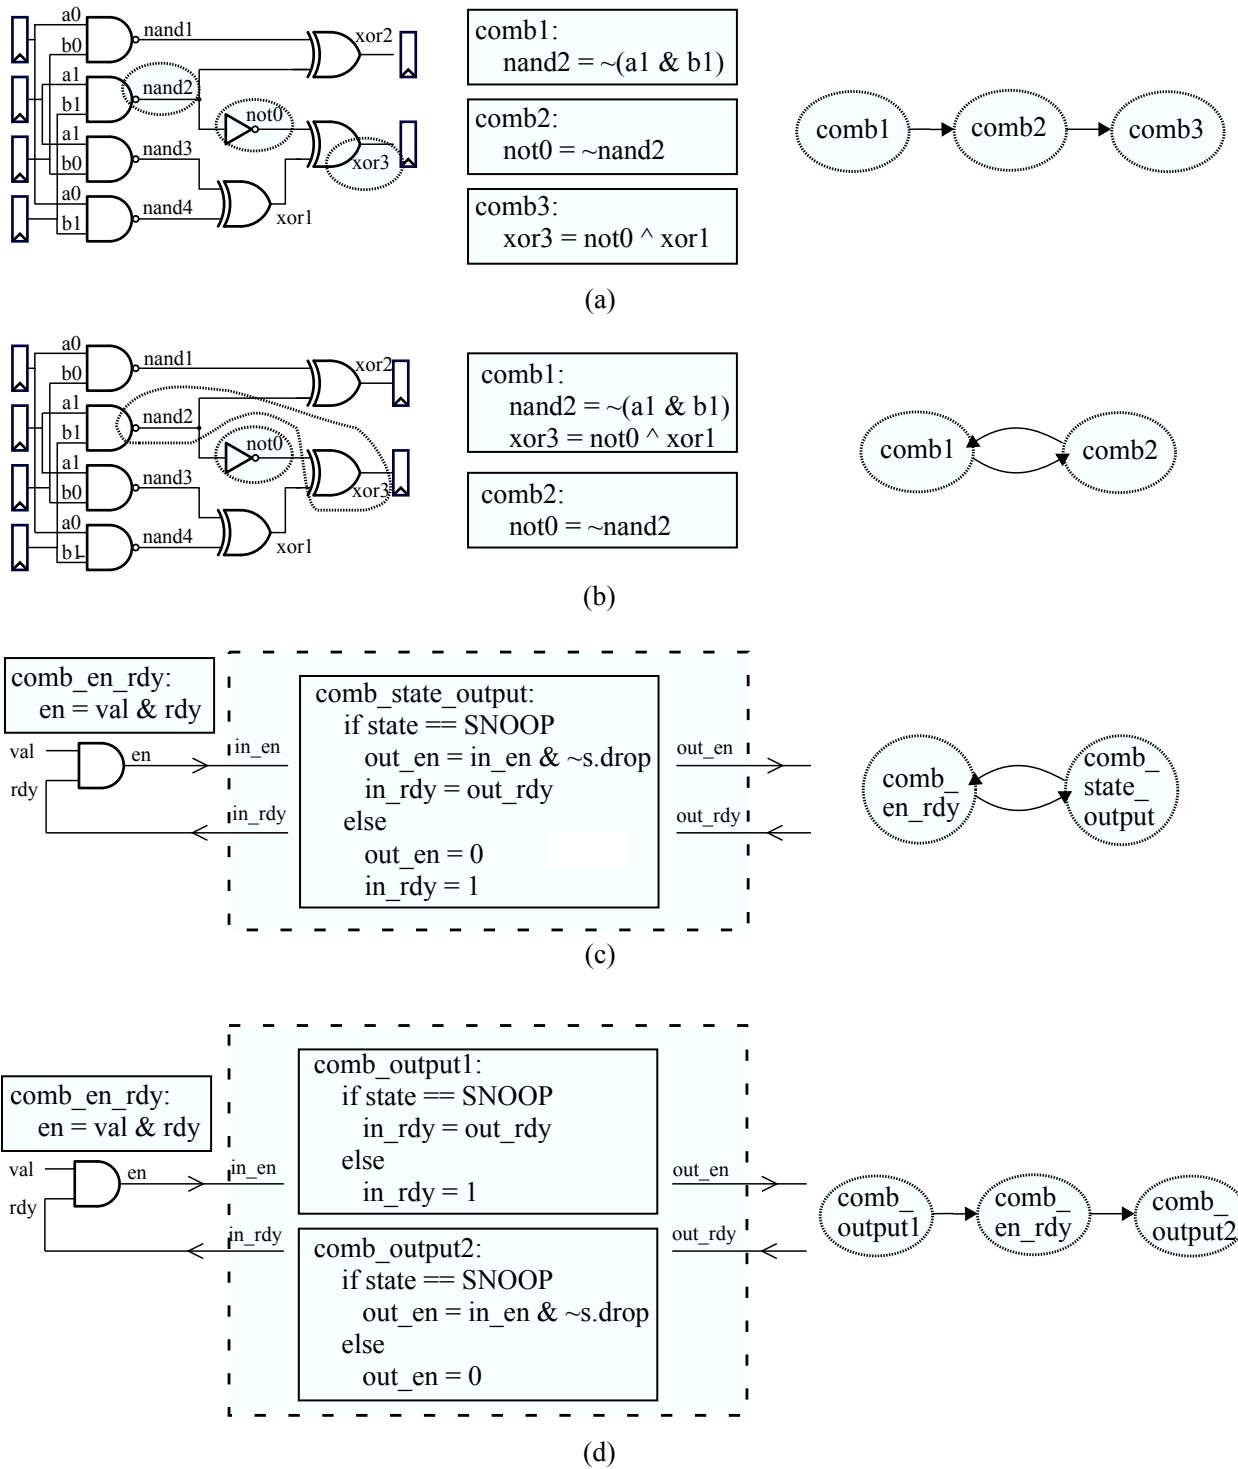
a0
b0
nand1
xor2
a1
b1
nand2
not0
a1
b0
nand3
xor3
a0
b1
nand4
xor1

comb1:
nand2 = ~(a1 & b1)

comb2:
not0 = ~nand2

comb3:
xor3 = not0 ^ xor1

comb1
comb2
comb3

(a)

a0
b0
nand1
xor2
a1
b1
nand2
not0
a1
b0
nand3
xor3
a0
b1
nand4
xor1

comb1:
nand2 = ~(a1 & b1)
xor3 = not0 ^ xor1

comb2:
not0 = ~nand2

comb1
comb2

(b)

comb_en_rdy:
en = val & rdy

val
en
rdy
in_en
in_rdy

comb_state_output:
if state == SNOOP
out_en = in_en & ~s.drop
in_rdy = out_rdy
else
out_en = 0
in_rdy = 1

out_en
out_rdy

comb_ en_rdy
comb_ state_ output

(c)

comb_en_rdy:
en = val & rdy

val
en
rdy
in_en
in_rdy

comb_output1:
if state == SNOOP
in_rdy = out_rdy
else
in_rdy = 1

comb_output2:
if state == SNOOP
out_en = in_en & ~s.drop
else
out_en = 0

out_en
out_rdy

comb_ output1
comb_ en_rdy
comb_ output2

(d)